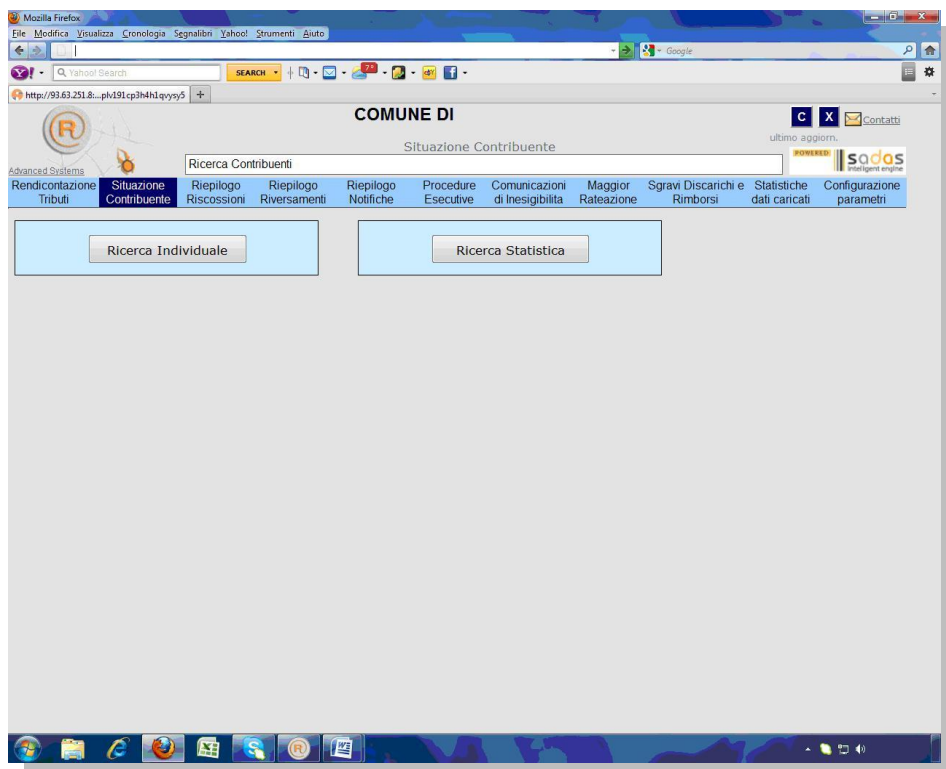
Mozilla Firefox

File Modifica Visualizza Cronologia Segnalibri Yahoo! Strumenti Aiuto

Google

Yahoo! Search SEARCH

http://93.63.251.8:...plv191cp3h4h1qvysy5 +

COMUNE DI

C X Contatti

ultimo aggiorn.

Situazione Contribuente

Advanced Systems

Ricerca Contribuenti

POWERED sadas intelligent engine

Rendicontazione Tributi | Situazione Contribuente | Riepilogo Riscossioni | Riepilogo Riversamenti | Riepilogo Notifiche | Procedure Esecutive | Comunicazioni di Inesigibilita | Maggior Rateazione | Sgravi Discarichi e Rimborsi | Statistiche dati caricati | Configurazione parametri

Ricerca Individuale

Ricerca Statistica